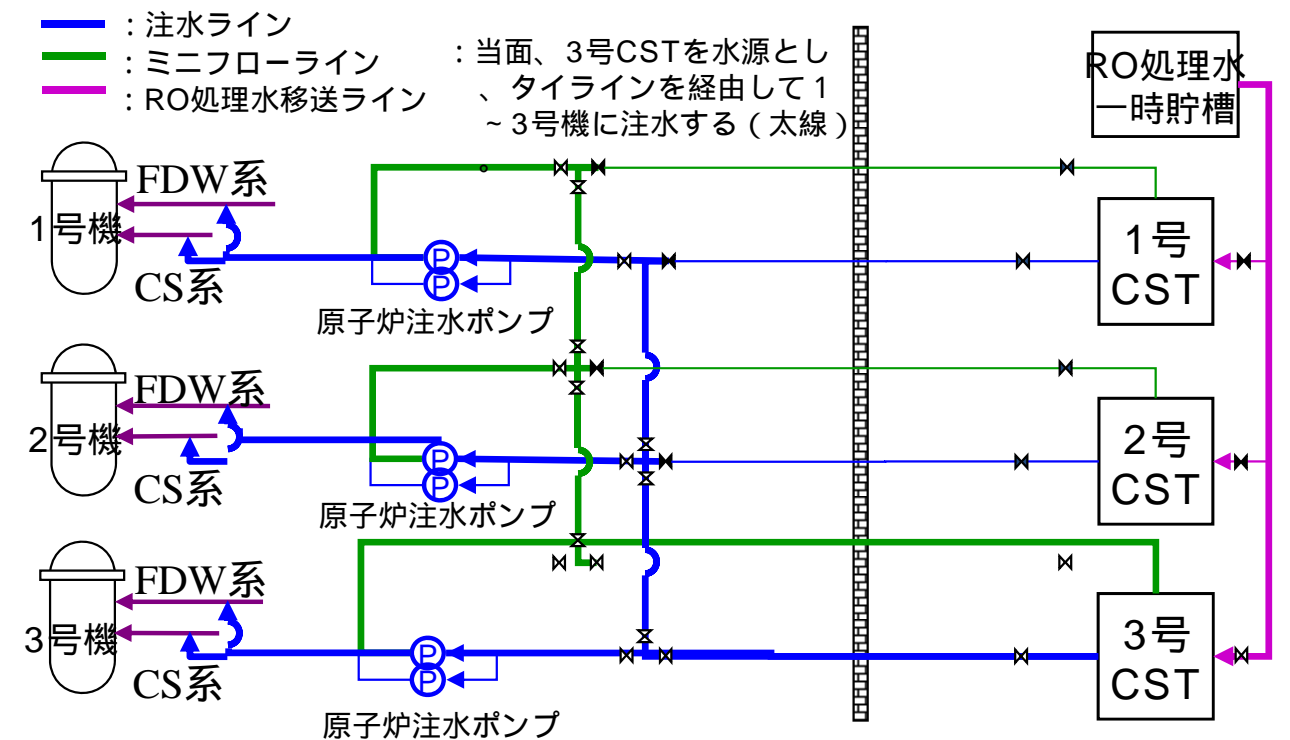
：注水ライン
：ミニフローライン
：RO処理水移送ライン

：当面、3号CSTを水源とし、タイラインを経由して1~3号機に注水する（太線）

RO処理水一時貯槽

FDW系
1号機
CS系
P
P
原子炉注水ポンプ
1号 CST

FDW系
2号機
CS系
P
P
原子炉注水ポンプ
2号 CST

FDW系
3号機
CS系
P
P
原子炉注水ポンプ
3号 CST